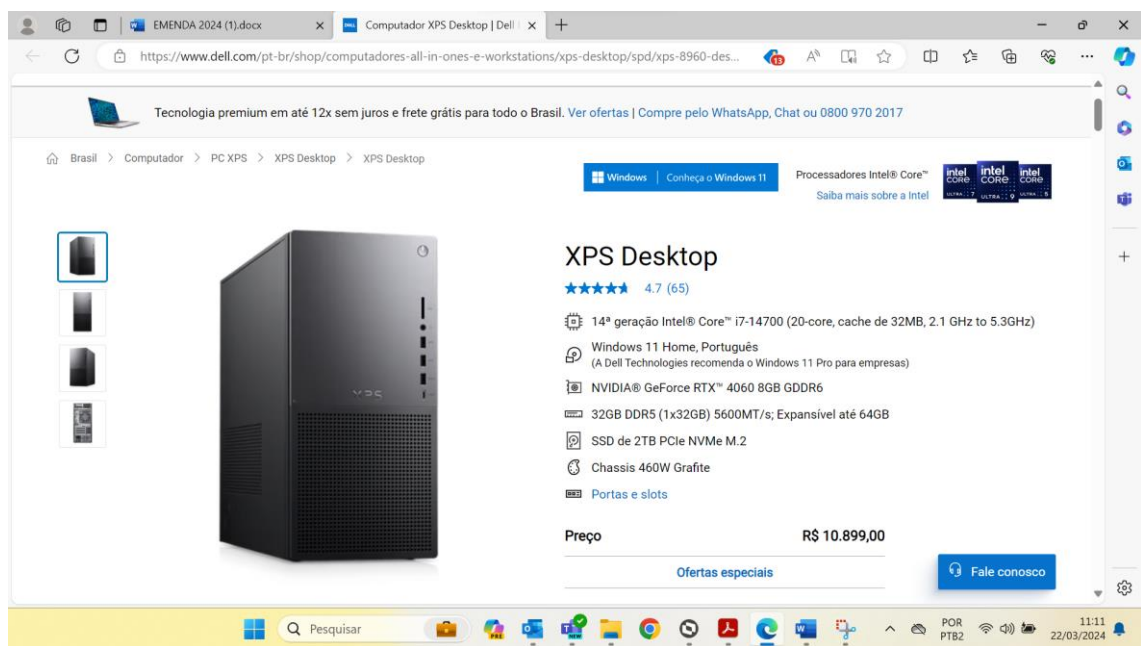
EMENDA 2024 (1).docx
Computador XPS Desktop | Dell
https://www.dell.com/pt-br/shop/computadores-all-in-ones-e-workstations/xps-desktop/spd/xps-8960-des...

Tecnologia premium em até 12x sem juros e frete grátis para todo o Brasil. Ver ofertas | Compre pelo WhatsApp, Chat ou 0800 970 2017

Brasil > Computador > PC XPS > XPS Desktop > XPS Desktop

Windows | Conheça o Windows 11

Processadores Intel® Core™
Saiba mais sobre a Intel

intel CORE ULTRA 7 intel CORE ULTRA 9 intel CORE ULTRA 5

XPS

XPS Desktop
4.7 (65)

14ª geração Intel® Core™ i7-14700 (20-core, cache de 32MB, 2.1 GHz to 5.3GHz)
Windows 11 Home, Português
(A Dell Technologies recomenda o Windows 11 Pro para empresas)
NVIDIA® GeForce RTX™ 4060 8GB GDDR6
32GB DDR5 (1x32GB) 5600MT/s; Expansível até 64GB
SSD de 2TB PCIe NVMe M.2
Chassis 460W Grafite
Portas e slots

Preço R$ 10.899,00
Ofertas especiais

Fale conosco

Pesquisar
POR PTB2
11:11
22/03/2024